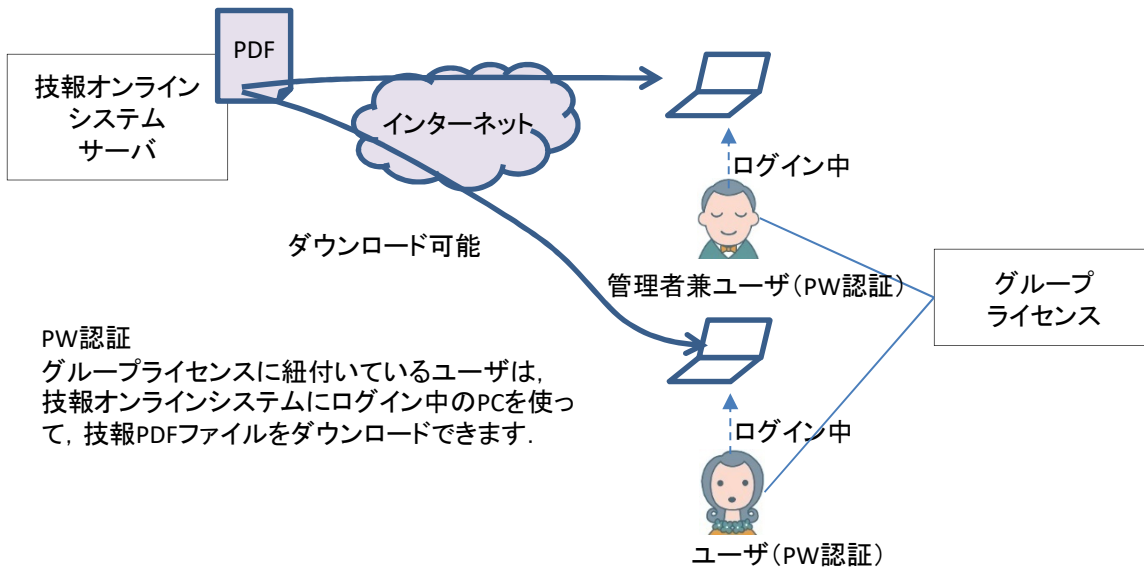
PDF

技報オンライン
システム
サーバ

インターネット

ログイン中

ダウンロード可能

管理者兼ユーザ（PW認証）

グループ
ライセンス

PW認証
グループライセンスに紐付いているユーザは，技報オンラインシステムにログイン中のPCを使って，技報PDFファイルをダウンロードできます．

ログイン中

ユーザ（PW認証）